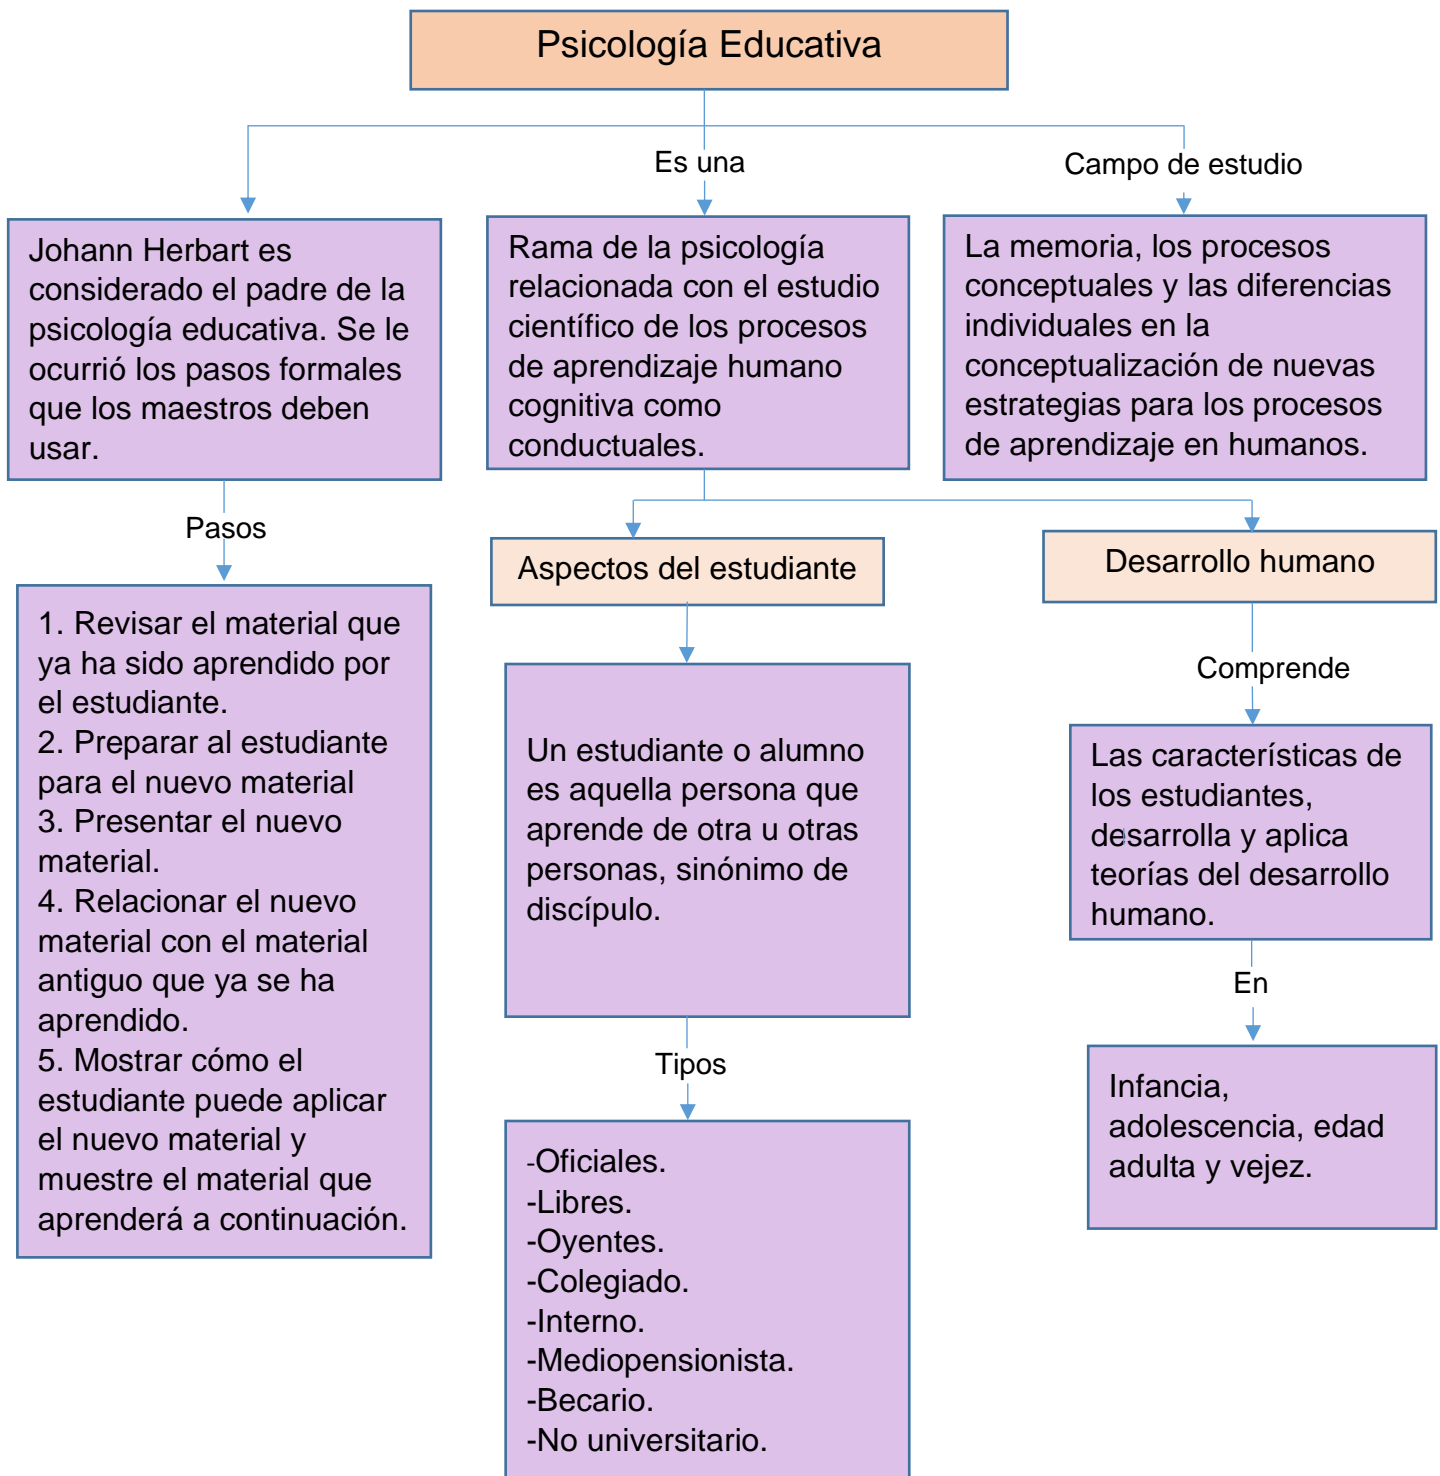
Psicología Educativa

Es una

Campo de estudio

Johann Herbart es considerado el padre de la psicología educativa. Se le ocurrió los pasos formales que los maestros deben usar.

Rama de la psicología relacionada con el estudio científico de los procesos de aprendizaje humano cognitiva como conductuales.

La memoria, los procesos conceptuales y las diferencias individuales en la conceptualización de nuevas estrategias para los procesos de aprendizaje en humanos.

Pasos

1. Revisar el material que ya ha sido aprendido por el estudiante.
2. Preparar al estudiante para el nuevo material
3. Presentar el nuevo material.
4. Relacionar el nuevo material con el material antiguo que ya se ha aprendido.
5. Mostrar cómo el estudiante puede aplicar el nuevo material y muestre el material que aprenderá a continuación.

Aspectos del estudiante

Un estudiante o alumno es aquella persona que aprende de otra u otras personas, sinónimo de discípulo.

Tipos

-Oficiales.
-Libres.
-Oyentes.
-Colegiado.
-Interno.
-Mediopensionista.
-Becario.
-No universitario.

Desarrollo humano

Comprende

Las características de los estudiantes, desarrolla y aplica teorías del desarrollo humano.

En

Infancia, adolescencia, edad adulta y vejez.